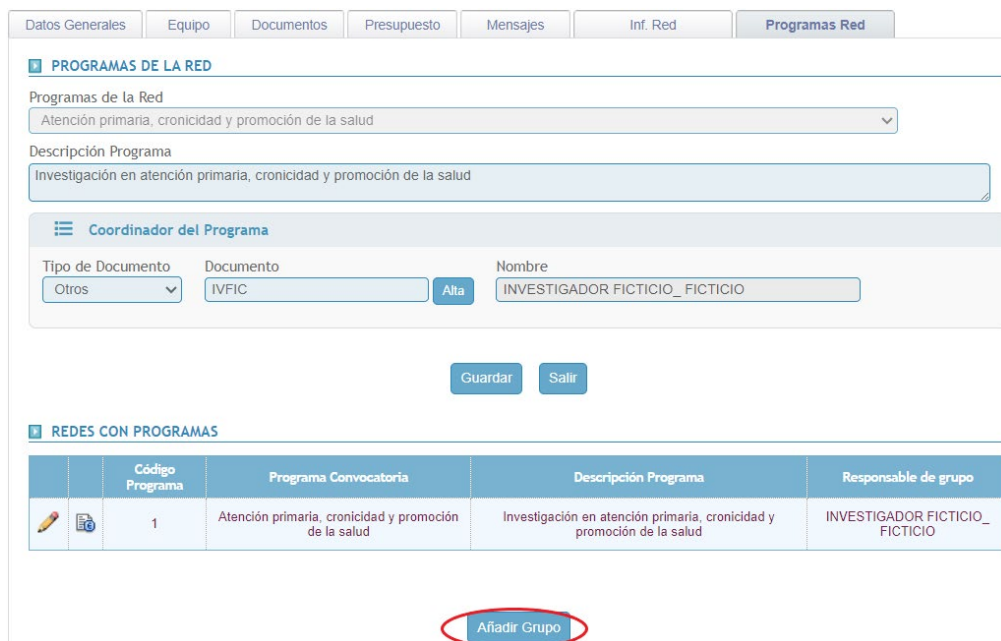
Datos Generales | Equipo | Documentos | Presupuesto | Mensajes | Inf. Red | Programas Red

PROGRAMAS DE LA RED

Programas de la Red
Atención primaria, cronicidad y promoción de la salud

Descripción Programa
Investigación en atención primaria, cronicidad y promoción de la salud

Coordinador del Programa

Tipo de Documento
Otros

Documento
IVFIC

Alta

Nombre
INVESTIGADOR FICTICIO_ FICTICIO

Guardar Salir

REDES CON PROGRAMAS

| | | Código Programa | Programa Convocatoria | Descripción Programa | Responsable de grupo |
|---|---|---|---|---|---|
| | | 1 | Atención primaria, cronicidad y promoción de la salud | Investigación en atención primaria, cronicidad y promoción de la salud | INVESTIGADOR FICTICIO_ FICTICIO |

Añadir Grupo